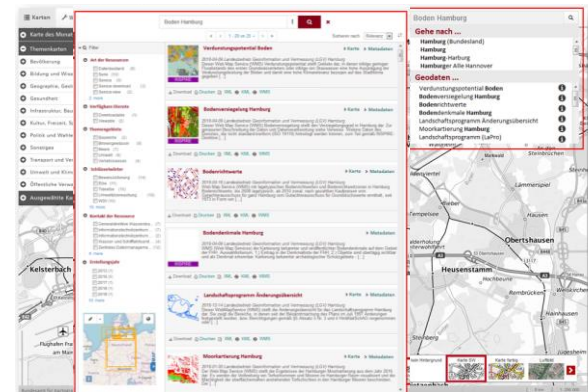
Karten

Karte des Monat

Themenkarten

Bevölkerung

Bildung und Wiss

Geographie, Geol

Gesundheit

Infrastruktur, Bau

Kultur, Freizeit, S

Politik und Wahle

Sonstiges

Transport und Ve

Umwelt und Klim

Öffentliche Verwa

Ausgewählte Ka

Kelsterbach

Flughafen Frankfurt am Main

Boden Hamburg

Filter

Verdunstungspotential Boden

Karte

Metadaten

Bodenversiegelung Hamburg

Karte

Metadaten

Bodenrichtwerte

Karte

Metadaten

Bodendenkmale Hamburg

Metadaten

Landschaftsprogramm Änderungsübersicht

Karte

Metadaten

Moorkartierung Hamburg

Karte

Metadaten

Boden Hamburg

Gehe nach ...

Hamburg (Bundesland)

Hamburg

Hamburg-Harburg

Hamburger Allee Hannover

Geodaten ...

Verdunstungspotential Boden

Bodenversiegelung Hamburg

Bodenrichtwerte

Bodendenkmale Hamburg

Landschaftsprogramm Änderungsübersicht

Moorkartierung Hamburg

Landschaftsprogramm (LaPro)

Obertshausen

Heusenstamm

Karte farbig

Luftbild